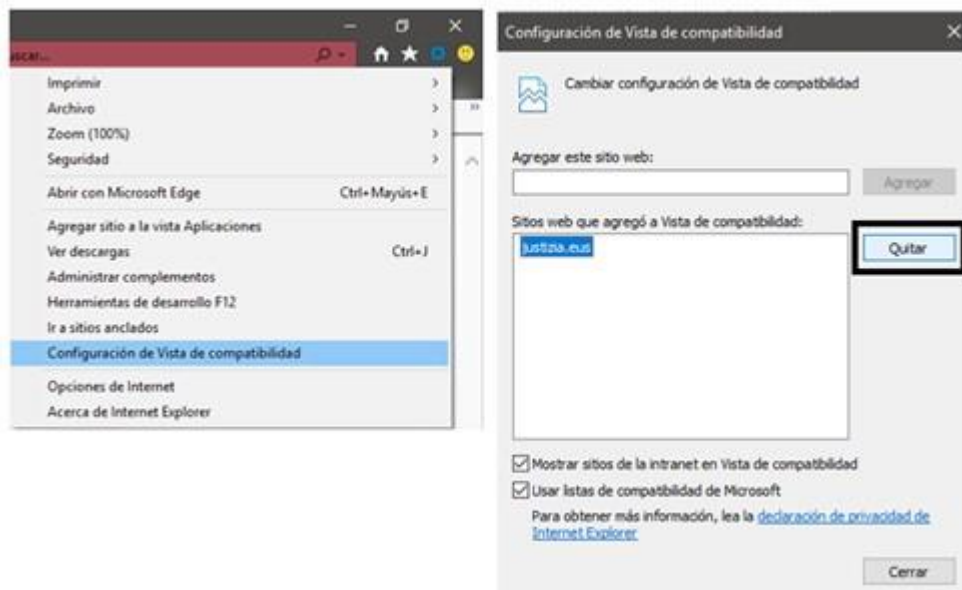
uscar...

Imprimir
Archivo
Zoom (100%)
Seguridad
Abrir con Microsoft Edge Ctrl+Mayús+E
Agregar sitio a la vista Aplicaciones
Ver descargas Ctrl+J
Administrar complementos
Herramientas de desarrollo F12
Ir a sitios anclados
Configuración de Vista de compatibilidad
Opciones de Internet
Acerca de Internet Explorer

Configuración de Vista de compatibilidad

Cambiar configuración de Vista de compatibilidad

Agregar este sitio web:

Agregar

Sitios web que agregó a Vista de compatibilidad:

justizia.eus

Quitar

Mostrar sitios de la intranet en Vista de compatibilidad

Usar listas de compatibilidad de Microsoft

Para obtener más información, lea la declaración de privacidad de Internet Explorer

Cerrar